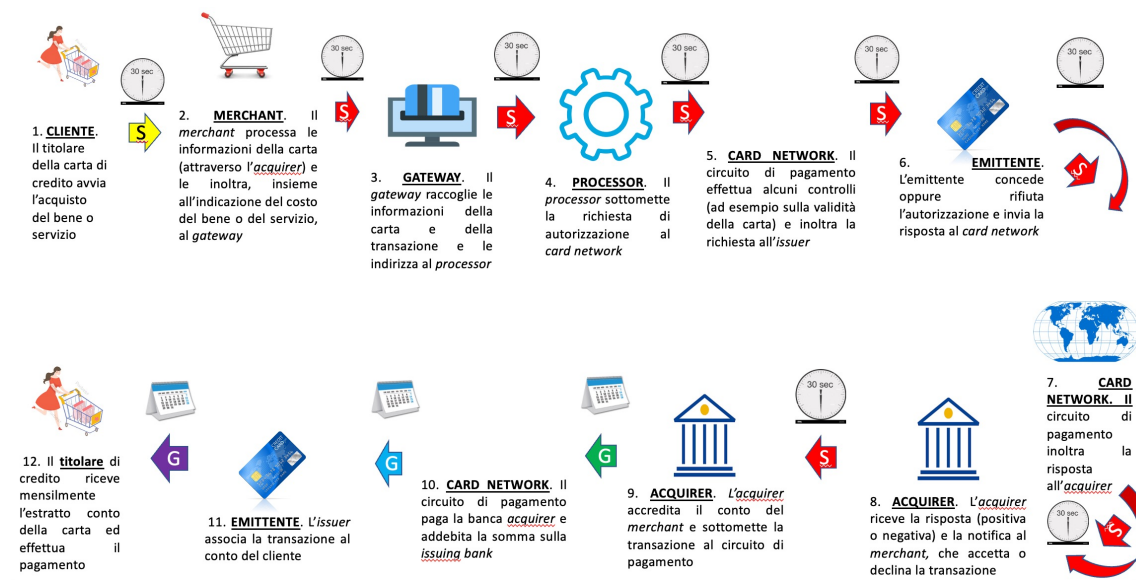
30 sec

1. CLIENTE. Il titolare della carta di credito avvia l'acquisto del bene o servizio

S

2. MERCHANT. Il merchant processa le informazioni della carta (attraverso l'acquirer) e le inoltra, insieme all'indicazione del costo del bene o del servizio, al gateway

30 sec

S

3. GATEWAY. Il gateway raccoglie le informazioni della carta e della transazione e le indirizza al processor

30 sec

S

4. PROCESSOR. Il processor sottomette la richiesta di autorizzazione al card network

30 sec

S

5. CARD NETWORK. Il circuito di pagamento effettua alcuni controlli (ad esempio sulla validità della carta) e inoltra la richiesta all'issuer

30 sec

S

6. EMITTENTE. L'emittente concede oppure rifiuta l'autorizzazione e invia la risposta al card network

30 sec

S

7. CARD NETWORK. Il circuito di pagamento inoltra la risposta all'acquirer

30 sec

S

8. ACQUIRER. L'acquirer riceve la risposta (positiva o negativa) e la notifica al merchant, che accetta o declina la transazione

30 sec

S

9. ACQUIRER. L'acquirer accredita il conto del merchant e sottomette la transazione al circuito di pagamento

G

10. CARD NETWORK. Il circuito di pagamento paga la banca acquirer e addebita la somma sulla issuing bank

G

11. EMITTENTE. L'issuer associa la transazione al conto del cliente

G

12. Il titolare di credito riceve mensilmente l'estratto conto della carta ed effettua il pagamento